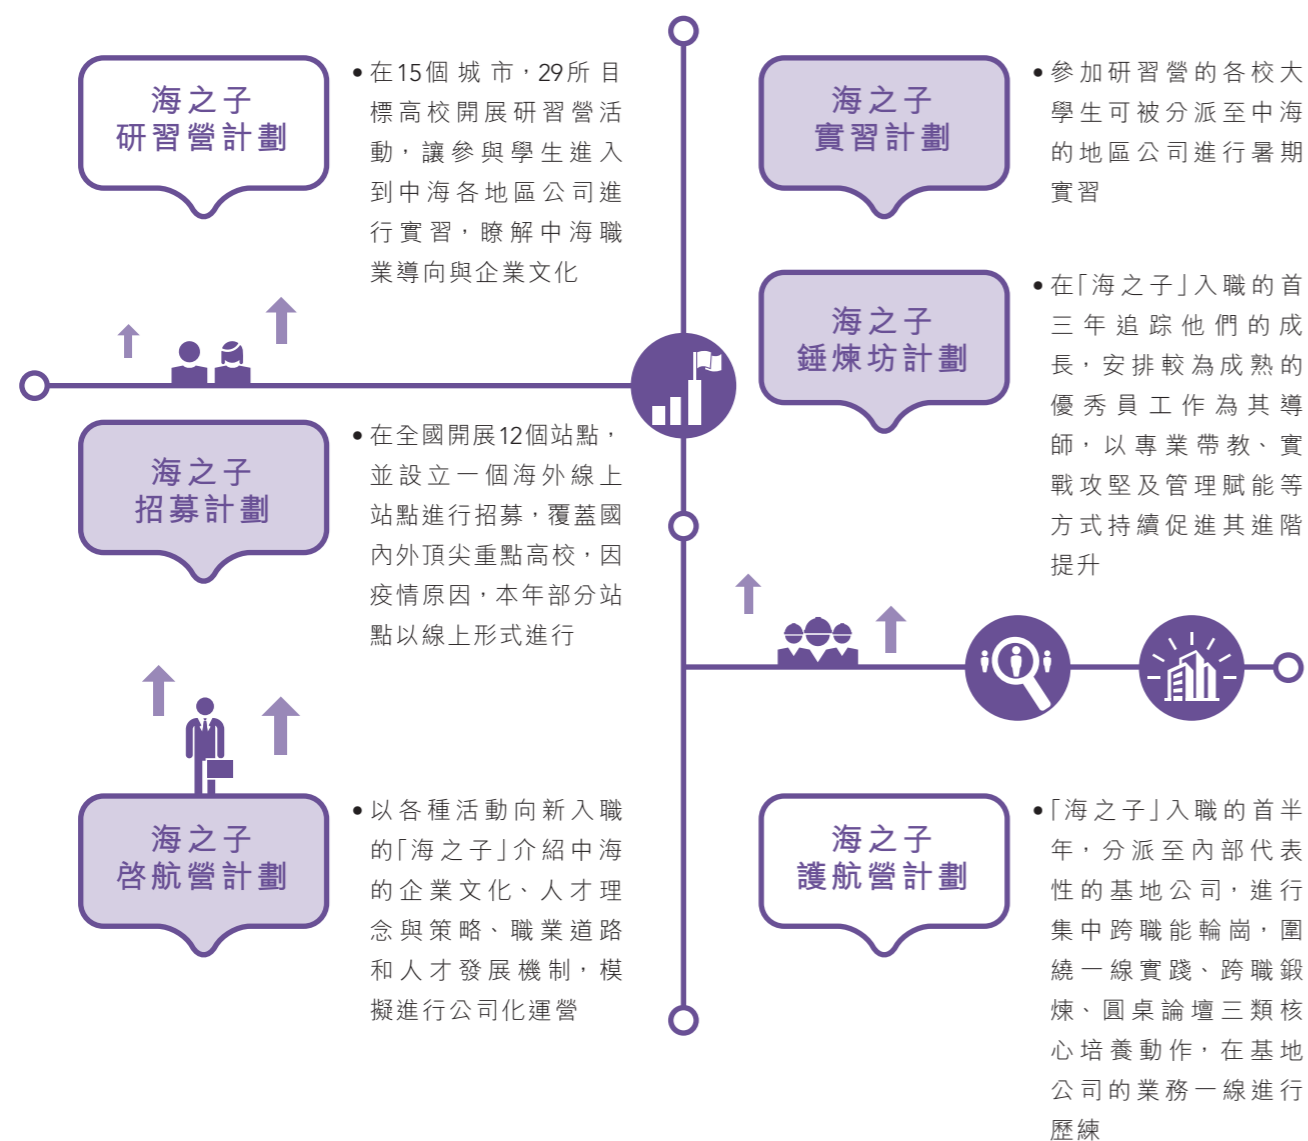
海之子
研習營計劃

• 在15個城市，29所目標高校開展研習營活動，讓參與學生進入到中海各地區公司進行實習，瞭解中海職業導向與企業文化

海之子
實習計劃

• 參加研習營的各校大學生可被分派至中海的地區公司進行暑期實習

海之子
鍾煉坊計劃

• 在「海之子」入職的首三年追踪他們的成長，安排較為成熟的優秀員工作為其導師，以專業帶教、實戰攻堅及管理賦能等方式持續促進其進階提升

海之子
招募計劃

• 在全國開展12個站點，並設立一個海外線上站點進行招募，覆蓋國內外頂尖重點高校，因疫情原因，本年部分站點以線上形式進行

海之子
啓航營計劃

• 以各種活動向新入職的「海之子」介紹中海的企業文化、人才理念與策略、職業道路和人才發展機制，模擬進行公司化運營

海之子
護航營計劃

• 「海之子」入職的首半年，分派至內部代表性的基地公司，進行集中跨職能輪崗，圍繞一線實踐、跨職鍛煉、圓桌論壇三類核心培養動作，在基地公司的業務一線進行歷練